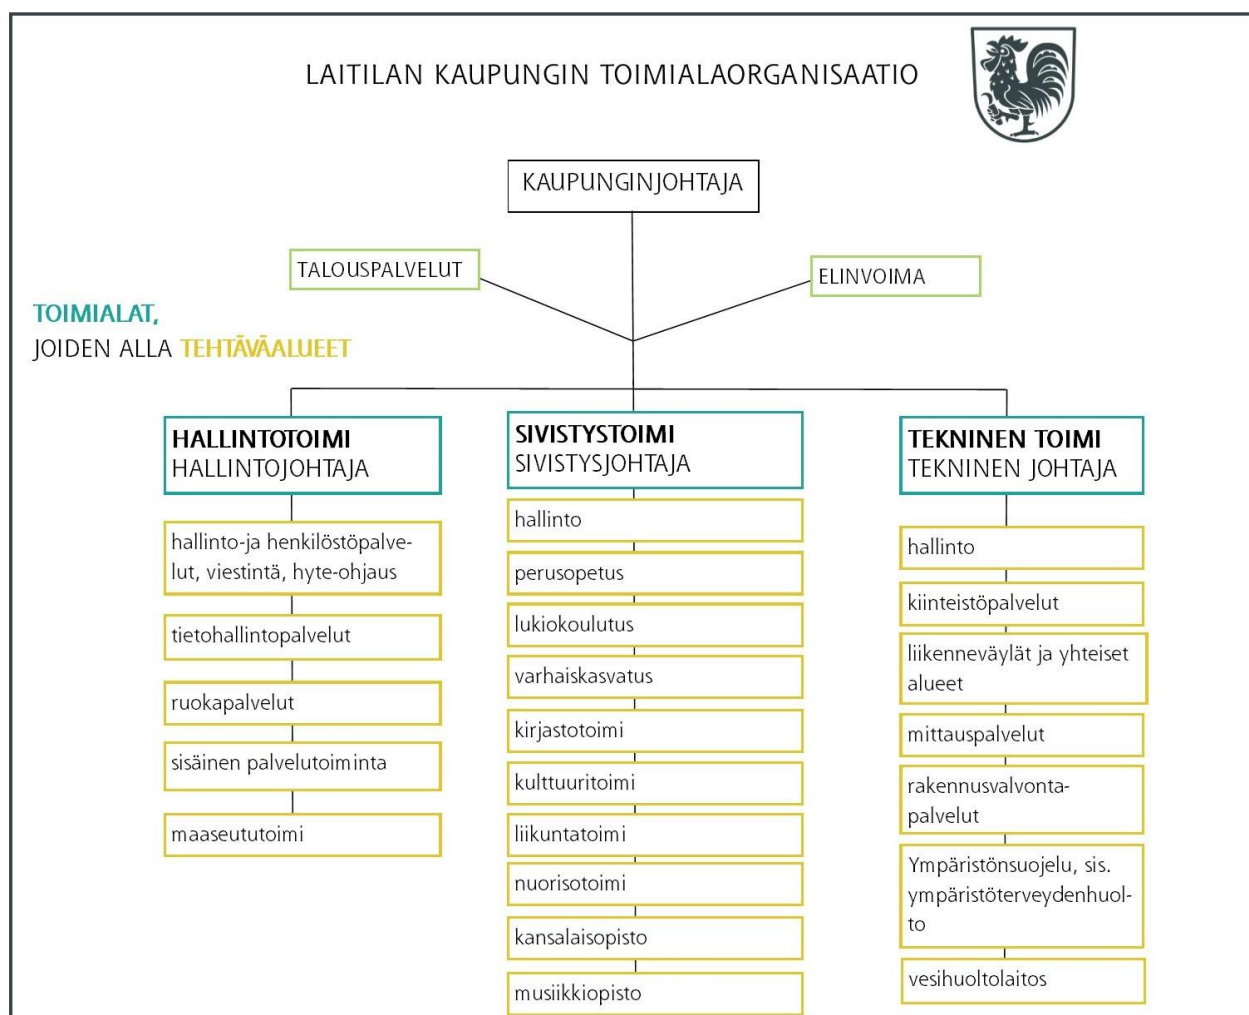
LAITILAN KAUPUNGIN TOIMIALAORGANISAATIO

KAUPUNGINJOHTAJA

TALOUSPALVELUT

ELINVOIMA

TOIMIALAT,
JOIDEN ALLA TEHTÄVÄALUEET

HALLINTOTOIMI
HALLINTOJOHTAJA

hallinto-ja henkilöstöpalvelut, viestintä, hyte-ohjaus

tietohallintopalvelut

ruokapalvelut

sisäinen palvelutoiminta

maaseututoimi

SIVISTYSTOIMI
SIVISTYSJOHTAJA

hallinto

perusopetus

lukiokoulutus

varhaiskasvatus

kirjastotoimi

kulttuuritoimi

liikuntatoimi

nuorisotoimi

kansalaisopisto

musiikkiopisto

TEKNINEN TOIMI
TEKNINEN JOHTAJA

hallinto

kiinteistöpalvelut

liikenneväylät ja yhteiset alueet

mittauspalvelut

rakennusvalvonta-palvelut

Ympäristönsuojelu, sis. ympäristöterveydenhuolto

vesihuoltolaitos